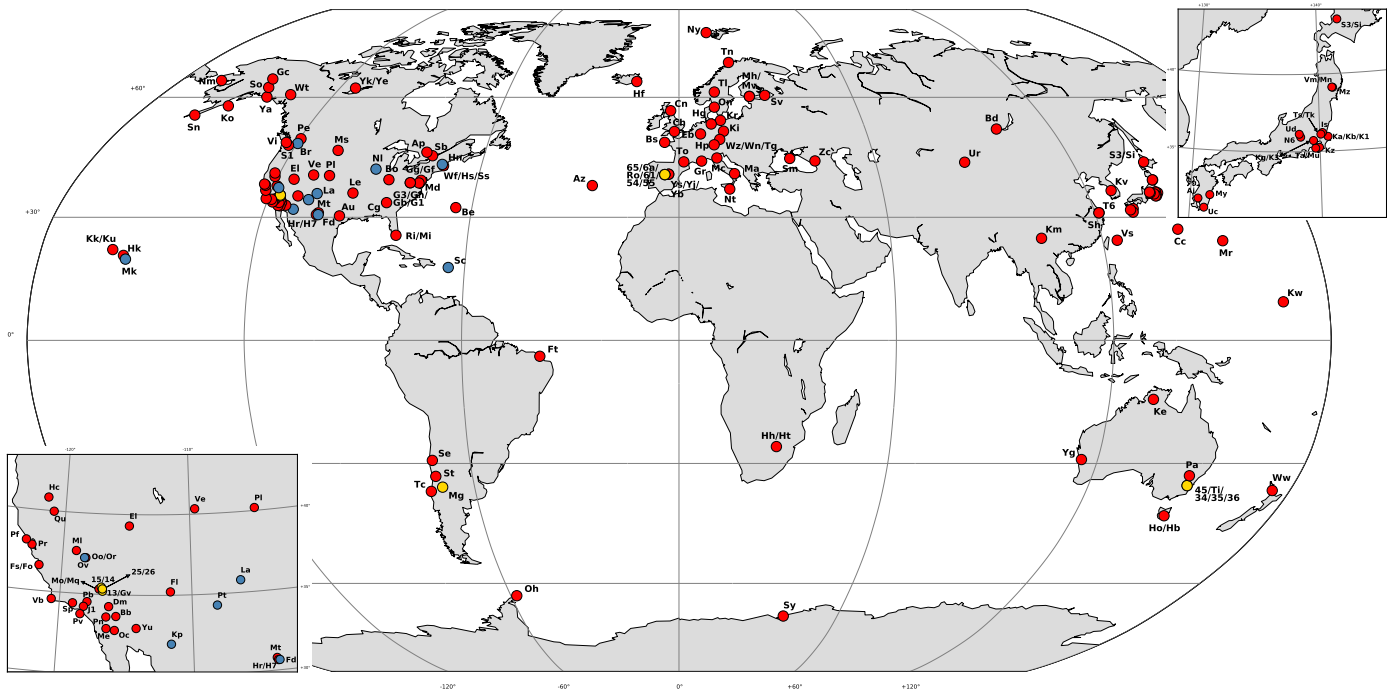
+60°
+30°
0°
-120°
-60°
0°
+60°
+120°

Nm
Gc
So
Ya
Wt
Ko
Sn
Yk/Ye
Pe
Vi
S1
Br
Ms
Ap
Sb
Hn
Nl
Bo
Gg/Gf
Wf/Hs/Ss
El
Ve
Pl
Le
Md
La
G3/G4
Mt
Gb/G1
Cg
Au
Hr/H7
Fd
Be
Ri/Mi
Kk/Ku
Hk
Mk
Sc
Az
Hf
Ny
Tn
Cn
Tl
Mh/
Mv
Sv
Or
Hd
Kr
Ch
Ki
Eb
Bs
Hp
Wz/Wn/Tg
To
Gr
Mc
Ma
65/6a/
Ro/61/
54/95
Ys/Yj/
Yb
Nt
Sm
Zc
Bd
Ur
S3/Si
Kv
T6
Sh
Km
Vs
Cc
Mr
Kw
Ft
Ke
Hh/Ht
Yg
Pa
45/Tl/
34/35/36
Ww
Ho/Hb
Se
St
Tc
Mg
Oh
Sy

S3/Si
Vm/Mn
Mz
Ts/Tk
Ud
Is
Ka/Kb/K1
N6
Ya/Mu
Kz
Kg/Ks
Ai
My
Uc

Hc
Qu
Pf
Pr
El
Ve
Pl
Ml
Oo/Or
Ov
Fs/Fo
Mo/Mq
15/14
13/Gv
25/26
La
Fl
Vb
Sp
Pb
J1
Dm
Pt
Pv
Pn
Bb
Me
Oc
Yu
Kp
Mt
Hr/H7
Fd